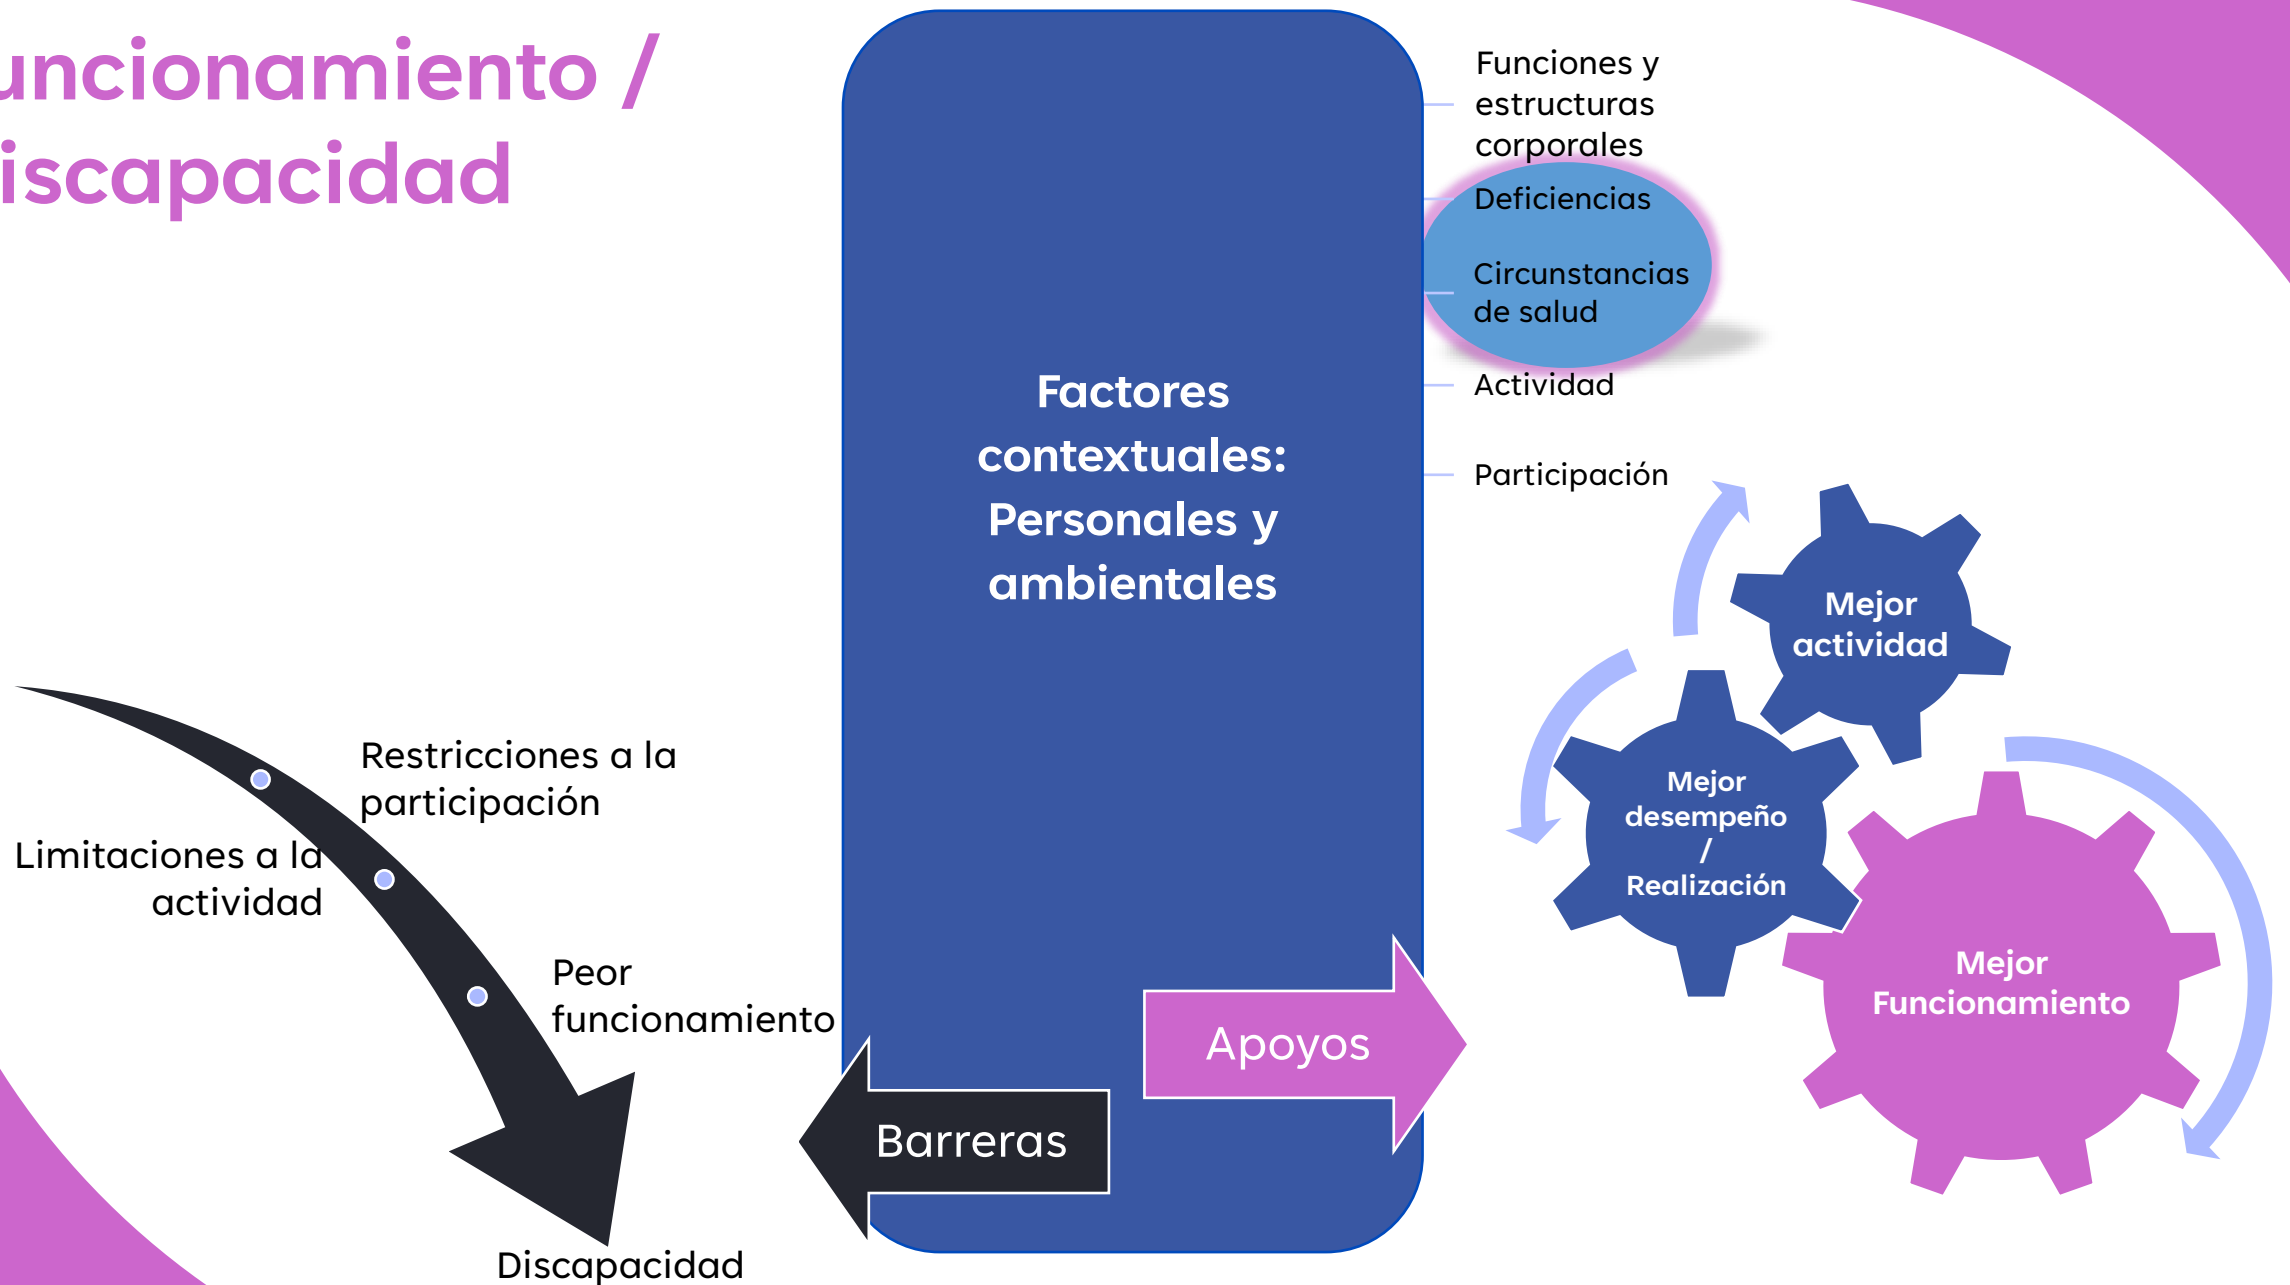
uncionamiento /
iscapacidad

Factores contextuales: Personales y ambientales

Funciones y estructuras corporales

Deficiencias

Circunstancias de salud

Actividad

Participación

Mejor actividad

Mejor desempeño / Realización

Mejor Funcionamiento

Restricciones a la participación

Limitaciones a la actividad

Peor funcionamiento

Discapacidad

Apoyos

Barreras